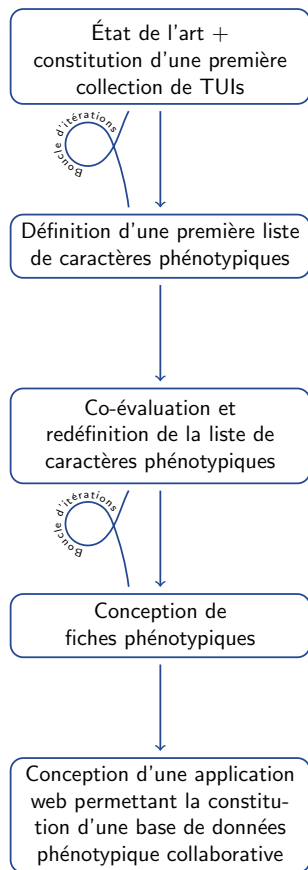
État de l'art + constitution d'une première collection de TUIs

Boucle d'itérations

Définition d'une première liste de caractères phénotypiques

Co-évaluation et redéfinition de la liste de caractères phénotypiques

Boucle d'itérations

Conception de fiches phénotypiques

Conception d'une application web permettant la constitution d'une base de données phénotypique collaborative